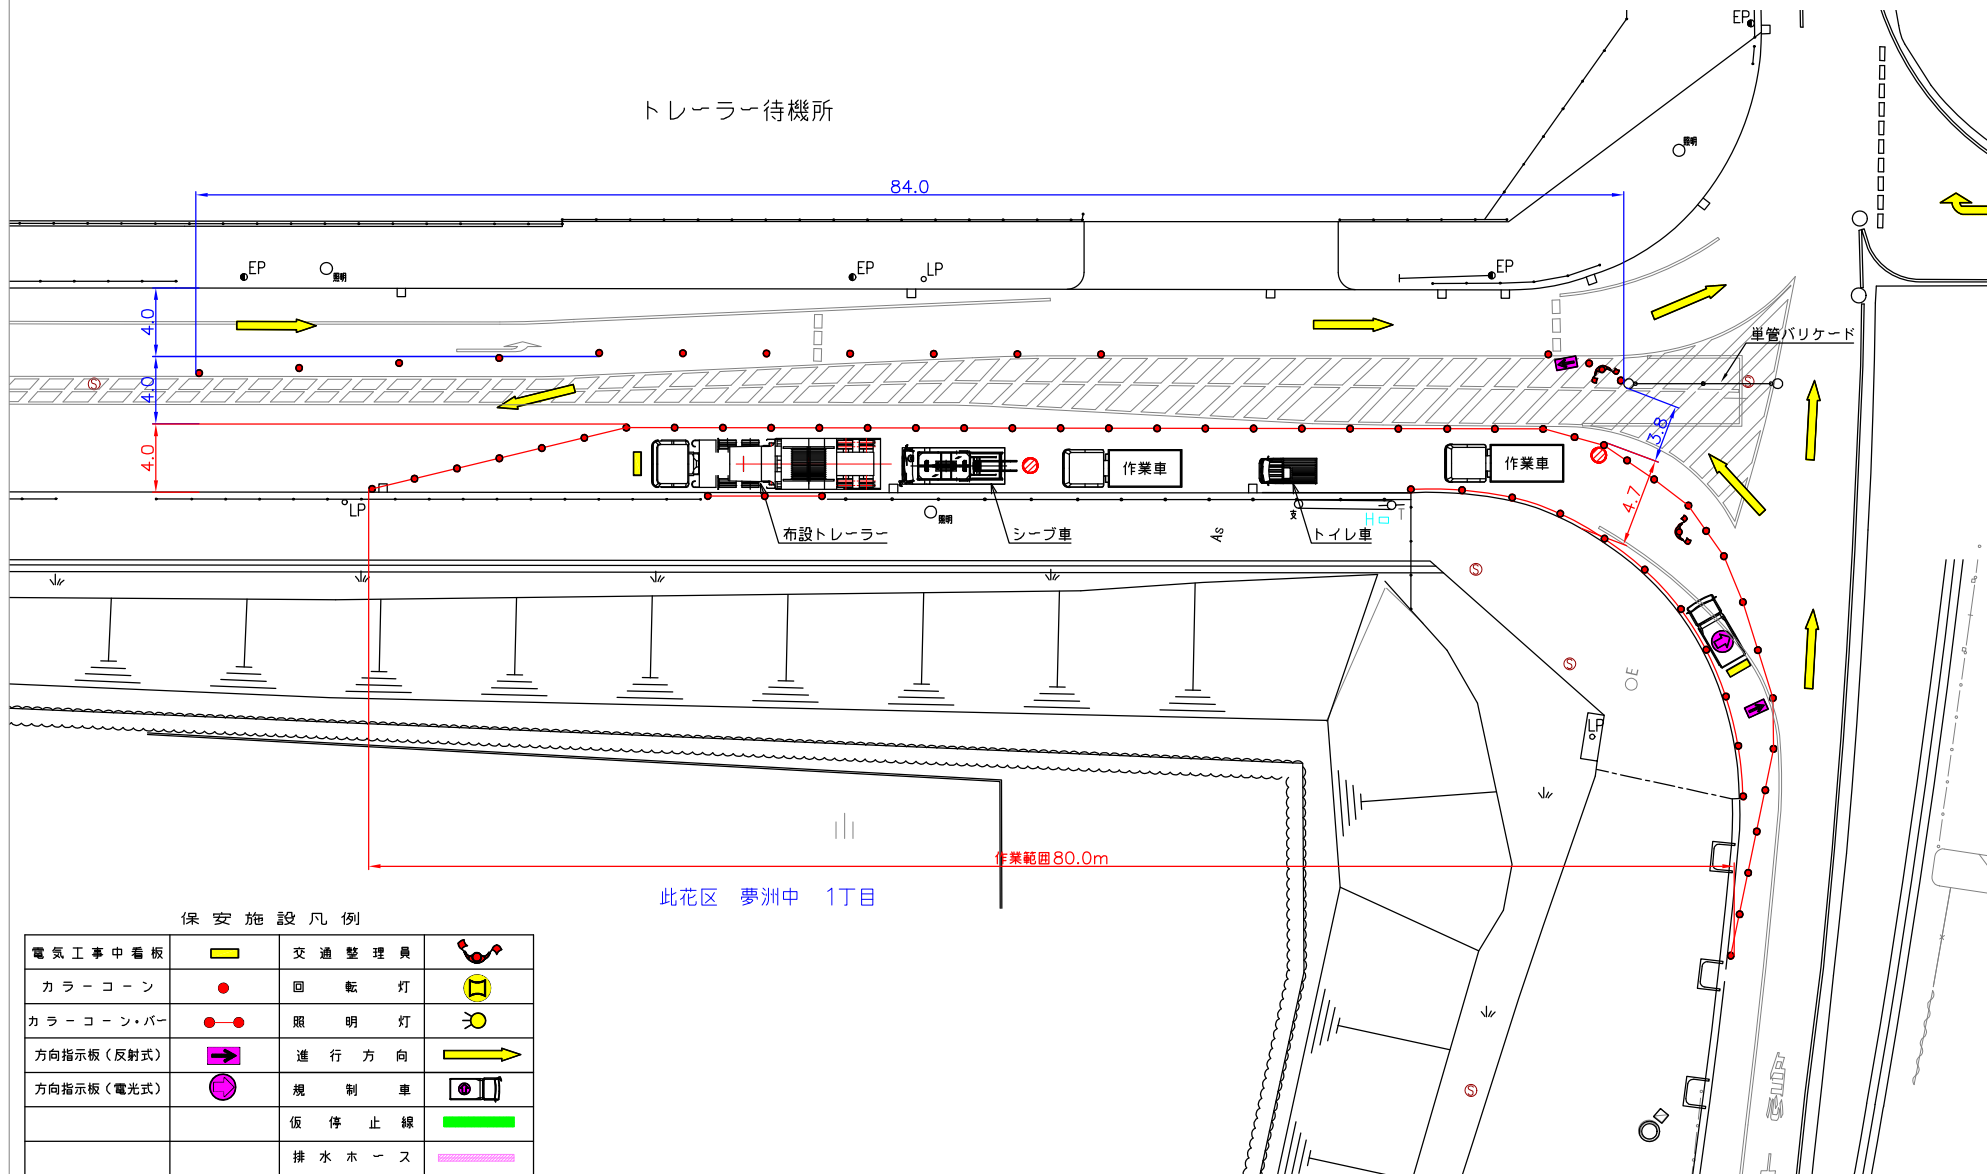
トレーラー待機所

84.0

EP 照明 EP LP EP EP 照明

4.0
4.0
4.0

単管バリケード

3.8

作業車 作業車

4.7

LP 照明 As 支

布設トレーラー シーブ車 トイレ車

LP

作業範囲80.0m

此花区　夢洲中　1丁目

保安施設凡例

| 電気工事中看板 | | 交通整理員 | |
|---|---|---|---|
| カラーコーン | | 回転灯 | |
| カラーコーン・バー | | 照明灯 | |
| 方向指示板（反射式） | | 進行方向 | |
| 方向指示板（電光式） | | 規制車 | |
| | | 仮停止線 | |
| | | 排水ホース | |